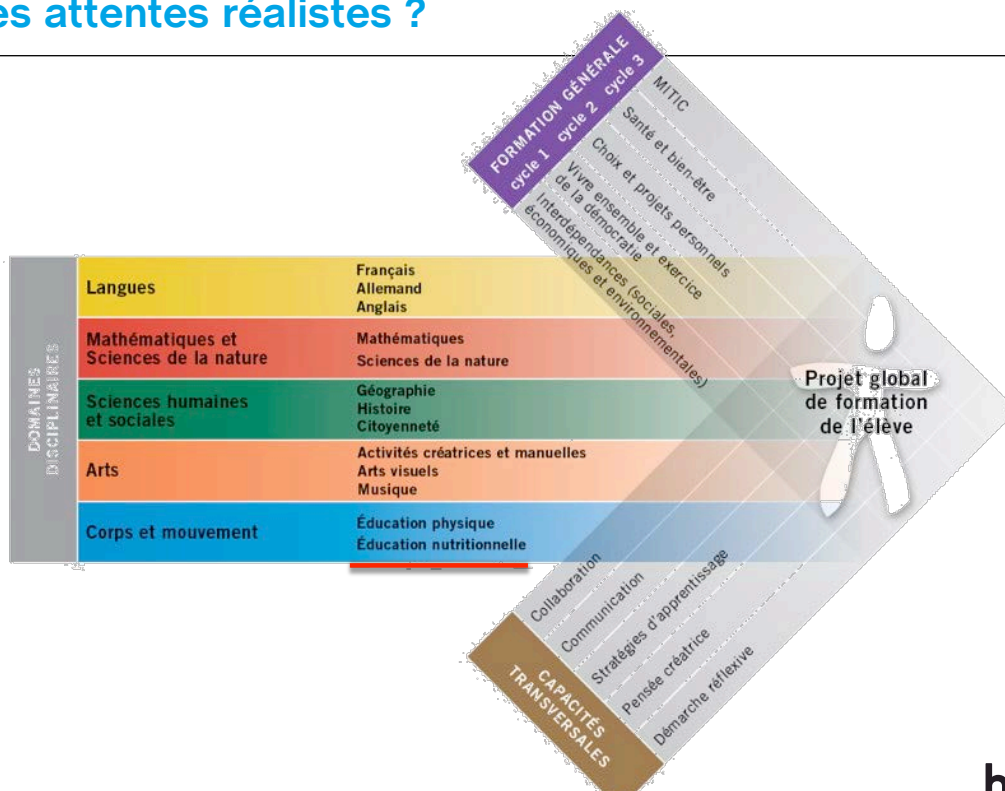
es attentes réalistes ?

FORMATION GÉNÉRALE
cycle 1 cycle 2 cycle 3
MITIC
Santé et bien-être
Choix et projets personnels
Vivre ensemble et exercice de la démocratie
Interdépendances (sociales, économiques et environnementales)

DOMAINES DISCIPLINAIRES

| | |
|---|---|
| Langues | Français<br>Allemand<br>Anglais |
| Mathématiques et Sciences de la nature | Mathématiques<br>Sciences de la nature |
| Sciences humaines et sociales | Géographie<br>Histoire<br>Citoyenneté |
| Arts | Activités créatrices et manuelles<br>Arts visuels<br>Musique |
| Corps et mouvement | Éducation physique<br>Éducation nutritionnelle |

Projet global de formation de l'élève

CAPACITÉS TRANSVERSALES
Collaboration
Communication
Stratégies d'apprentissage
Pensée créatrice
Démarche réflexive

h